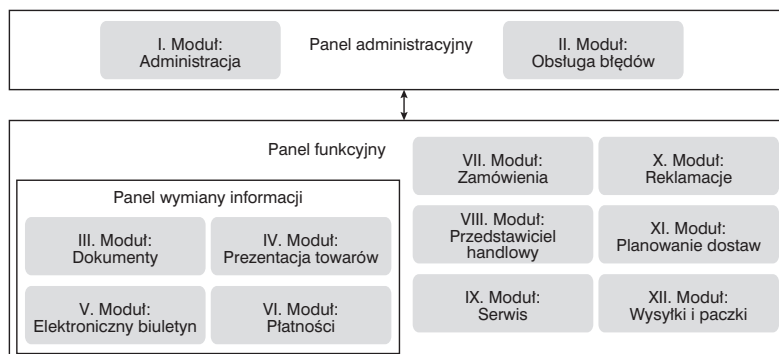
I. Moduł: Administracja

Panel administracyjny

II. Moduł: Obsługa błędów

Panel funkcyjny

Panel wymiany informacji

III. Moduł: Dokumenty

IV. Moduł: Prezentacja towarów

V. Moduł: Elektroniczny biuletyn

VI. Moduł: Płatności

VII. Moduł: Zamówienia

VIII. Moduł: Przedstawiciel handlowy

IX. Moduł: Serwis

X. Moduł: Reklamacje

XI. Moduł: Planowanie dostaw

XII. Moduł: Wysyłki i paczki